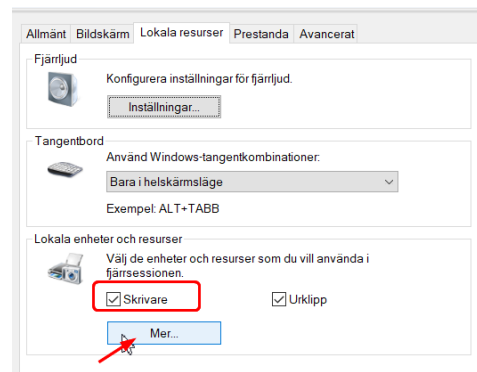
Allmänt | Bildskärm | Lokala resurser | Prestanda | Avancerat

Fjärrljud

Konfigurera inställningar för fjärrljud.

Inställningar...

Tangentbord

Använd Windows-tangentkombinationer:

Bara i helskärmsläge

Exempel: ALT+TABB

Lokala enheter och resurser

Välj de enheter och resurser som du vill använda i fjärrsessionen.

Skrivare

Urklipp

Mer...